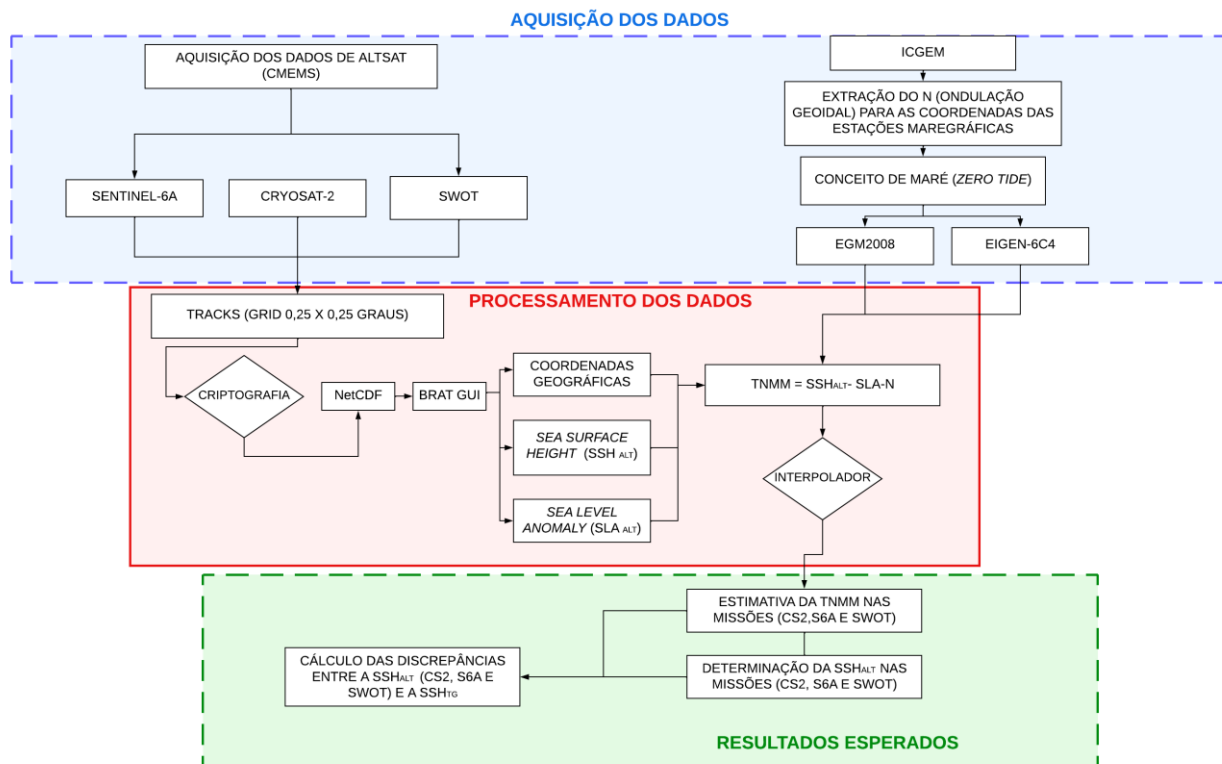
AQUISIÇÃO DOS DADOS

AQUISIÇÃO DOS DADOS DE ALTSAT (CMEMS)

SENTINEL-6A

CRYOSAT-2

SWOT

ICGEM

EXTRAÇÃO DO N (ONDULAÇÃO GEOIDAL) PARA AS COORDENADAS DAS ESTAÇÕES MAREGRÁFICAS

CONCEITO DE MARÉ (ZERO TIDE)

EGM2008

EIGEN-6C4

PROCESSAMENTO DOS DADOS

TRACKS (GRID 0,25 X 0,25 GRAUS)

CRIPTOGRAFIA

NetCDF

BRAT GUI

COORDENADAS GEOGRÁFICAS

SEA SURFACE HEIGHT (SSH $_{ALT}$)

SEA LEVEL ANOMALY (SLA $_{ALT}$)

TNMM = SSH$_{ALT}$- SLA-N

INTERPOLADOR

ESTIMATIVA DA TNMM NAS MISSÕES (CS2,S6A E SWOT)

DETERMINAÇÃO DA SSH$_{ALT}$ NAS MISSÕES (CS2, S6A E SWOT)

CÁLCULO DAS DISCREPÂNCIAS ENTRE A SSH$_{ALT}$ (CS2, S6A E SWOT) E A SSH$_{TG}$

RESULTADOS ESPERADOS